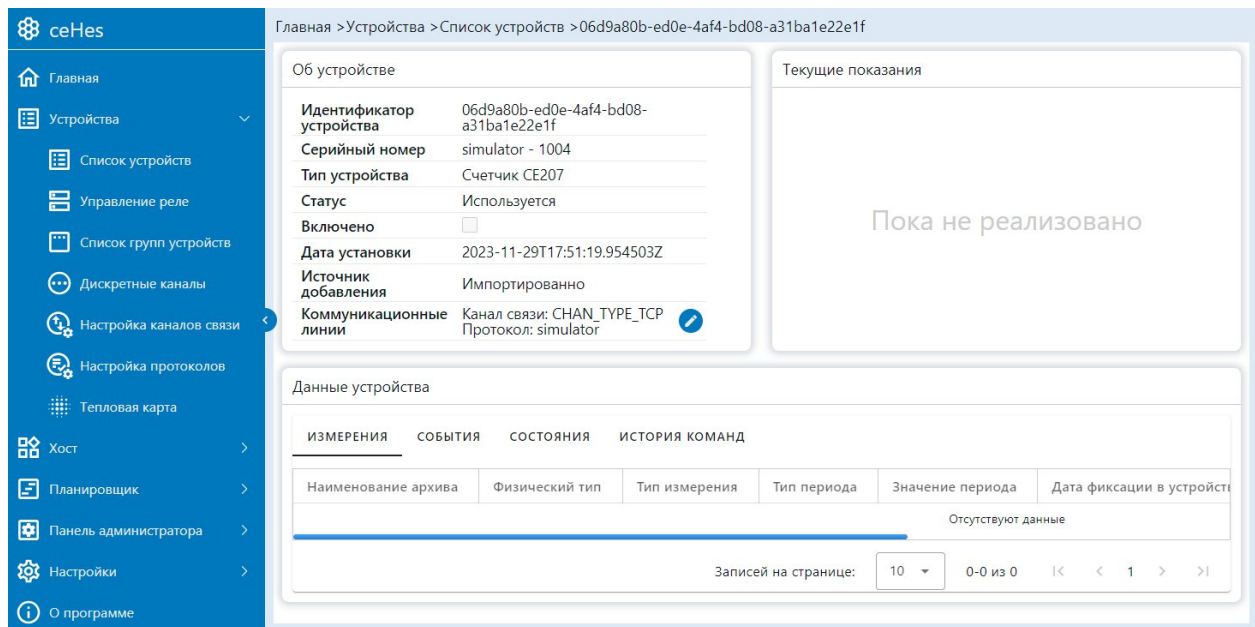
ceHes

Главная
Устройства
Список устройств
Управление реле
Список групп устройств
Дискретные каналы
Настройка каналов связи
Настройка протоколов
Тепловая карта
Хост
Планировщик
Панель администратора
Настройки
О программе

Главная >Устройства >Список устройств >06d9a80b-ed0e-4af4-bd08-a31ba1e22e1f

Об устройстве

| Идентификатор устройства | 06d9a80b-ed0e-4af4-bd08-a31ba1e22e1f |
|---|---|
| Серийный номер | simulator - 1004 |
| Тип устройства | Счетчик CE207 |
| Статус | Используется |
| Включено | |
| Дата установки | 2023-11-29T17:51:19.954503Z |
| Источник добавления | Импортированно |
| Коммуникационные линии | Канал связи: CHAN_TYPE_TCP Протокол: simulator |

Текущие показания

Пока не реализовано

Данные устройства

ИЗМЕРЕНИЯ СОБЫТИЯ СОСТОЯНИЯ ИСТОРИЯ КОМАНД

| Наименование архива | Физический тип | Тип измерения | Тип периода | Значение периода | Дата фиксации в устройств |
|---|---|---|---|---|---|
| | | | | Отсутствуют данные | |

Записей на странице: 10 0-0 из 0 1